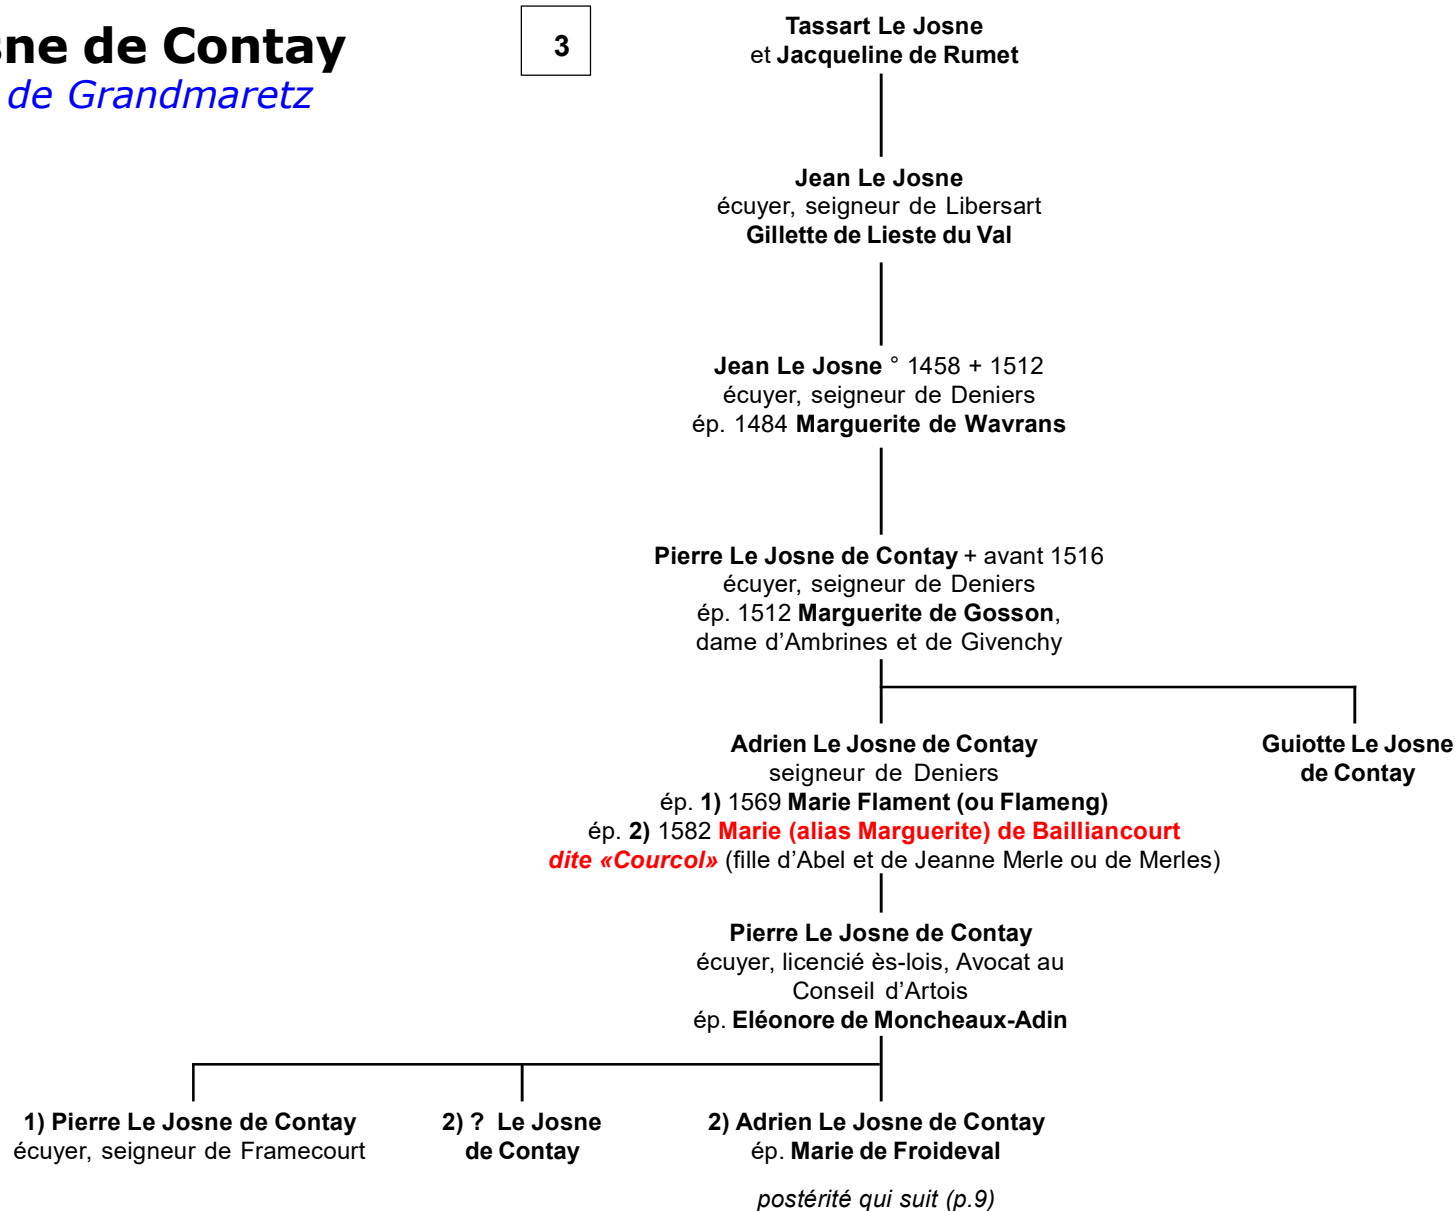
ne de Contay
de Grandmaretz

3

Tassart Le Josne
et Jacqueline de Rumet

Jean Le Josne
écuyer, seigneur de Libersart
Gillette de Lieste du Val

Jean Le Josne ° 1458 + 1512
écuyer, seigneur de Deniers
ép. 1484 Marguerite de Wavrans

Pierre Le Josne de Contay + avant 1516
écuyer, seigneur de Deniers
ép. 1512 Marguerite de Gosson,
dame d'Ambrines et de Givenchy

Adrien Le Josne de Contay
seigneur de Deniers
ép. 1) 1569 Marie Flament (ou Flameng)
ép. 2) 1582 Marie (alias Marguerite) de Bailliancourt
dite «Courcol» (fille d'Abel et de Jeanne Merle ou de Merles)

Guiotte Le Josne
de Contay

Pierre Le Josne de Contay
écuyer, licencié ès-lois, Avocat au
Conseil d'Artois
ép. Eléonore de Moncheaux-Adin

1) Pierre Le Josne de Contay
écuyer, seigneur de Framecourt

2) ? Le Josne
de Contay

2) Adrien Le Josne de Contay
ép. Marie de Froideval

postérité qui suit (p.9)